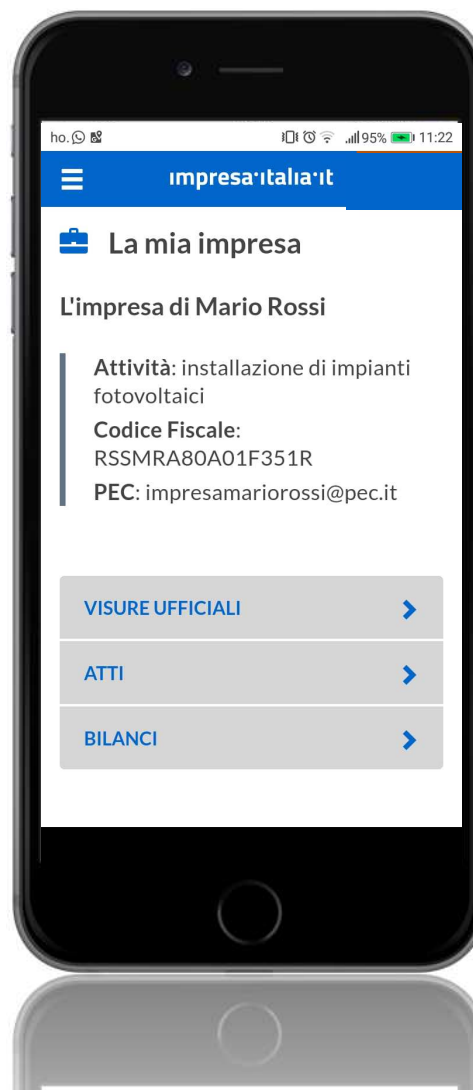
ho. 95% 11:22

impresa·italia·it

La mia impresa

L'impresa di Mario Rossi

Attività: installazione di impianti fotovoltaici
Codice Fiscale: RSSMRA80A01F351R
PEC: impresamariorossi@pec.it

VISURE UFFICIALI

ATTI

BILANCI